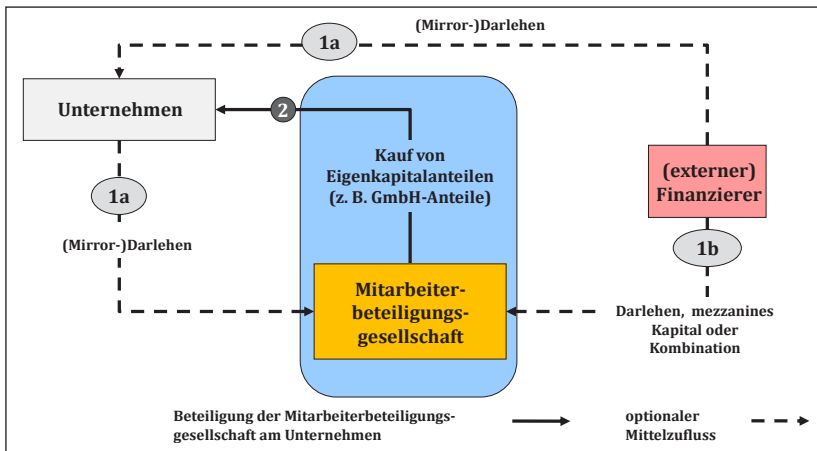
1a

(Mirror-)Darlehen

Unternehmen

2

Kauf von Eigenkapitalanteilen (z. B. GmbH-Anteile)

1a

(Mirror-)Darlehen

(externer) Finanzierer

1b

Mitarbeiterbeteiligungsgesellschaft

Darlehen, mezzanines Kapital oder Kombination

Beteiligung der Mitarbeiterbeteiligungsgesellschaft am Unternehmen

optionaler Mittelzufluss